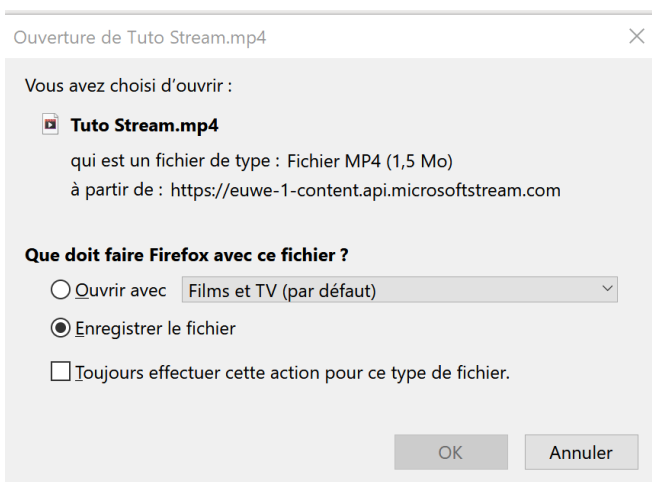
Ouverture de Tuto Stream.mp4

×

Vous avez choisi d'ouvrir :

Tuto Stream.mp4

qui est un fichier de type : Fichier MP4 (1,5 Mo)

à partir de : https://euwe-1-content.api.microsoftstream.com

Que doit faire Firefox avec ce fichier ?

Ouvrir avec Films et TV (par défaut)

Enregistrer le fichier

Toujours effectuer cette action pour ce type de fichier.

OK

Annuler